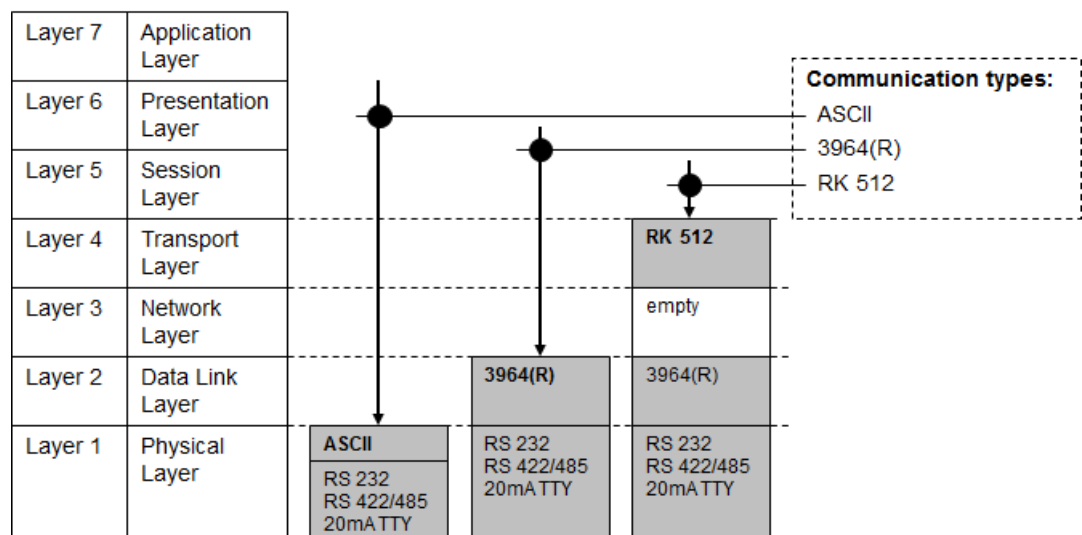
| Layer 7 | Application Layer |
|---|---|
| Layer 6 | Presentation Layer |
| Layer 5 | Session Layer |
| Layer 4 | Transport Layer |
| Layer 3 | Network Layer |
| Layer 2 | Data Link Layer |
| Layer 1 | Physical Layer |

**Communication types:**
ASCII
3964(R)
RK 512

**RK 512**
empty
3964(R)
RS 232
RS 422/485
20mA TTY

**3964(R)**
RS 232
RS 422/485
20mA TTY

**ASCII**
RS 232
RS 422/485
20mA TTY